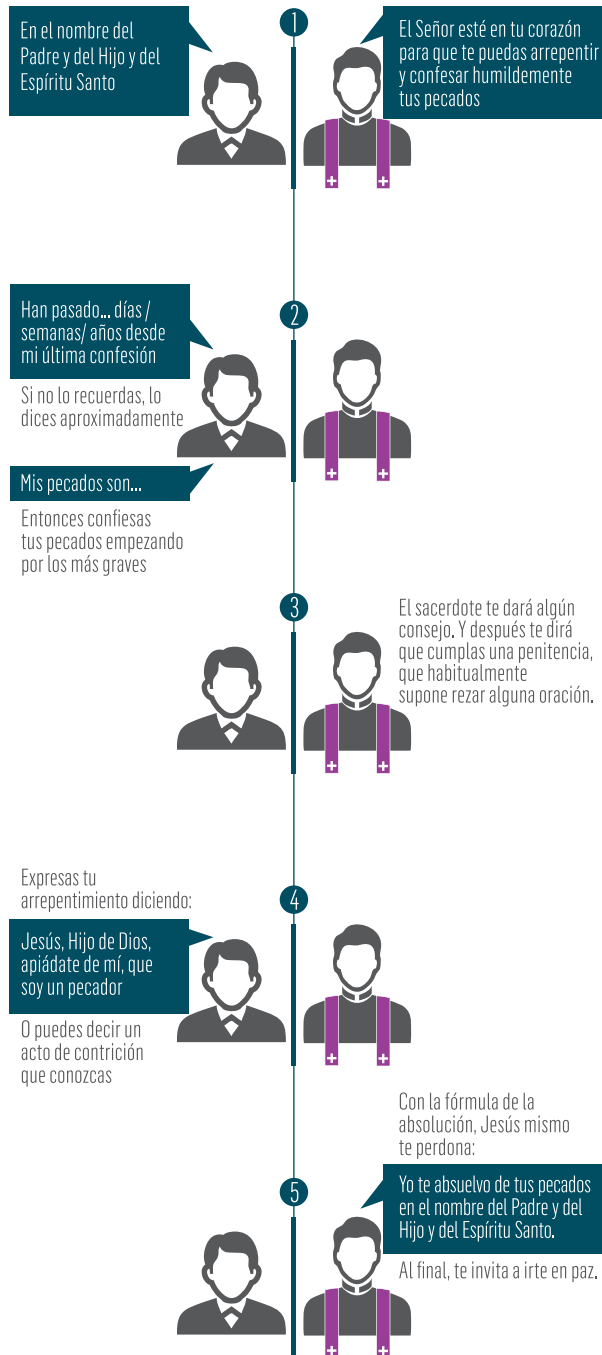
1

En el nombre del Padre y del Hijo y del Espíritu Santo

El Señor esté en tu corazón para que te puedas arrepentir y confesar humildemente tus pecados

2

Han pasado... días / semanas/ años desde mi última confesión

Si no lo recuerdas, lo dices aproximadamente

Mis pecados son...

Entonces confiesas tus pecados empezando por los más graves

3

El sacerdote te dará algún consejo. Y después te dirá que cumplas una penitencia, que habitualmente supone rezar alguna oración.

Expresas tu arrepentimiento diciendo:

4

Jesús, Hijo de Dios, apiádate de mí, que soy un pecador

O puedes decir un acto de contrición que conozcas

Con la fórmula de la absolución, Jesús mismo te perdona:

5

Yo te absuelvo de tus pecados en el nombre del Padre y del Hijo y del Espíritu Santo.

Al final, te invita a irte en paz.